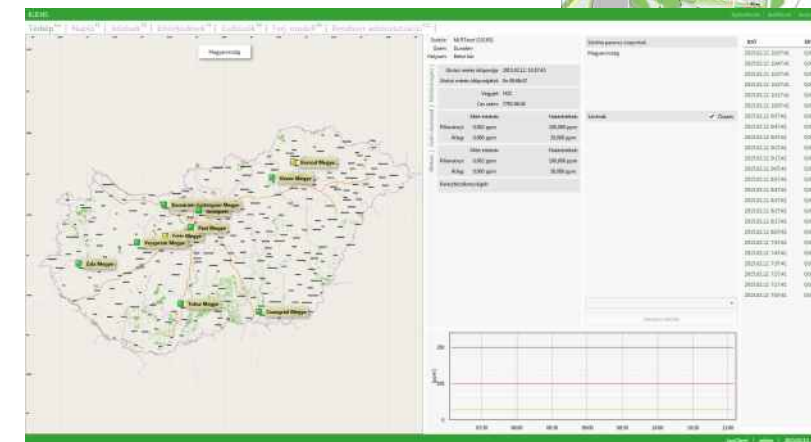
Térkép | Napló | Jelzések | Események | Eszközök | Fuvar modul | Rendszer adminisztráció

Magyarország

Borsod Megye
Heves Megye
Komárom-Esztergom Megye
Budapest
Pest Megye
Győr Megye
Veszprém Megye
Zala Megye
Tolna Megye
Csongrád Megye

Szolnok
Magyarország

Jelzések
Összes

200
100
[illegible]